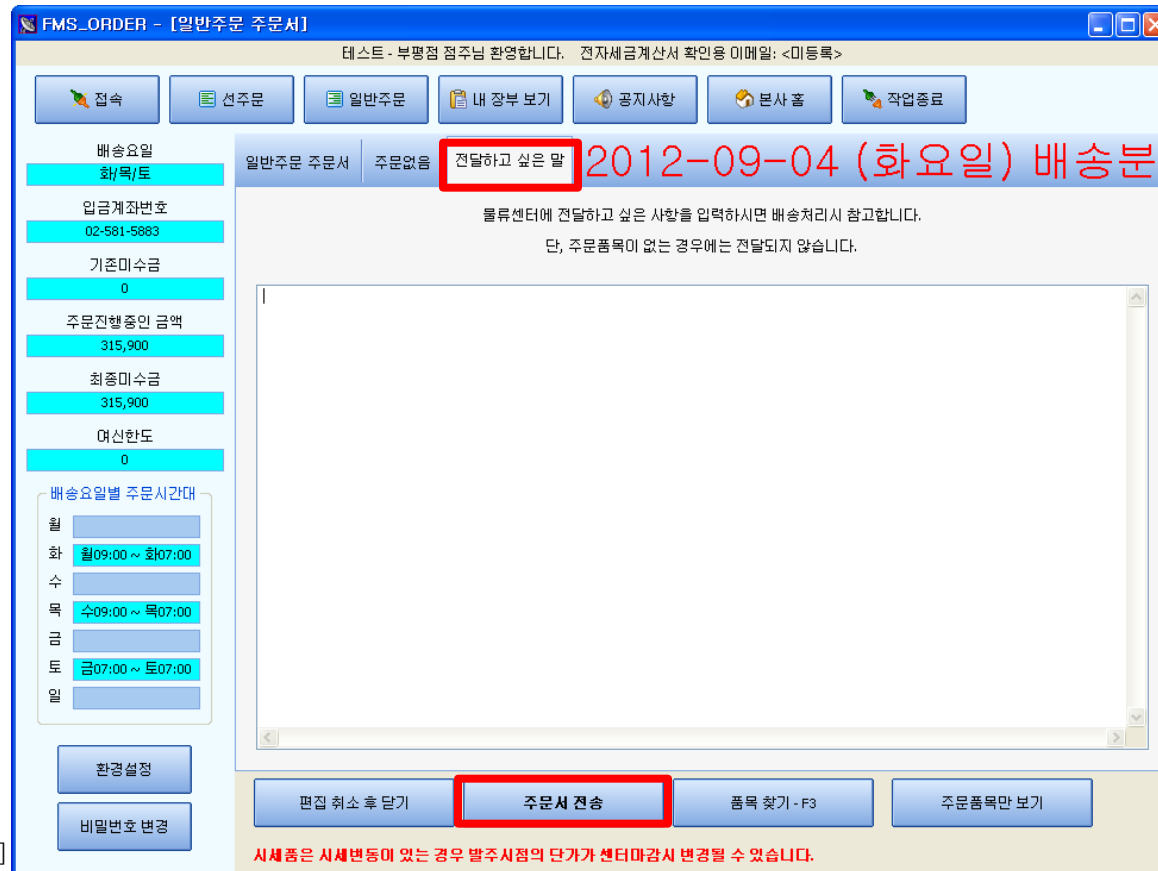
FMS_ORDER - [일반주문 주문서]

테스트 - 부평점 점주님 환영합니다. 전자세금계산서 확인용 이메일: <미등록>

접속
선주문
일반주문
내 장부 보기
공지사항
본사 홈
작업종료

배송요일
화/목/토
입금계좌번호
02-581-5883
기존미수금
0
주문진행중인 금액
315,900
최종미수금
315,900
여신한도
0

배송요일별 주문시간대
월
화 월09:00 ~ 화07:00
수
목 수09:00 ~ 목07:00
금
토 금07:00 ~ 토07:00
일

환경설정
비밀번호 변경

일반주문 주문서
주문없음
전달하고 싶은 말
2012-09-04 (화요일) 배송분

물류센터에 전달하고 싶은 사항을 입력하시면 배송처리시 참고합니다.
단, 주문품목이 없는 경우에는 전달되지 않습니다.

편집 취소 후 닫기
주문서 전송
품목 찾기 - F3
주문품목만 보기

시세품은 시세변동이 있는 경우 발주시점의 단가가 센터마감시 변경될 수 있습니다.